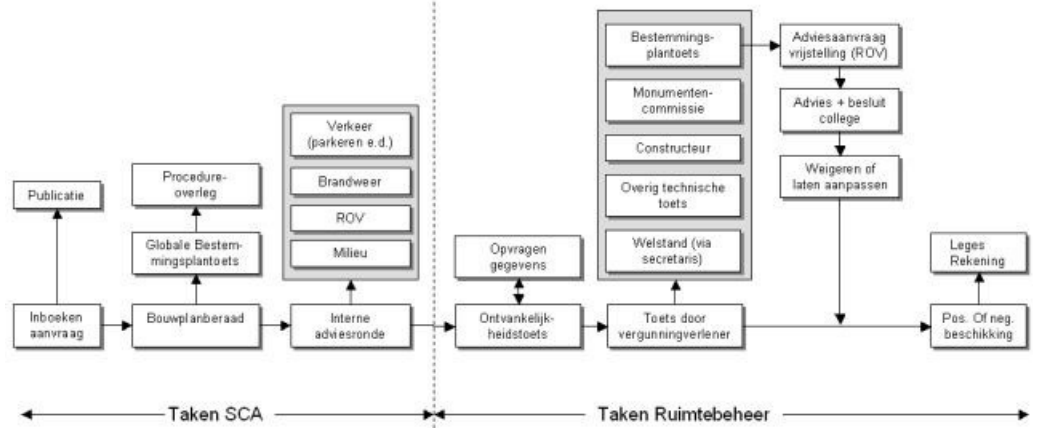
Publicatie

Procedureoverleg

Globale Bestemmingsplantoets

Inboeken aanvraag

Bouwplanberaad

Verkeer (parkeren e.d.)

Brandweer

ROV

Milieu

Interne adviesronde

Opvragen gegevens

Ontvankelijkheidstoets

Bestemmingsplantoets

Monumentencommissie

Constructeur

Overig technische toets

Welstand (via secretaris)

Toets door vergunningverlener

Adviesaanvraag vrijstelling (ROV)

Advies + besluit college

Weigeren of laten aanpassen

Leges Rekening

Pos. Of neg. beschikking

Taken SCA

Taken Ruimtebeheer